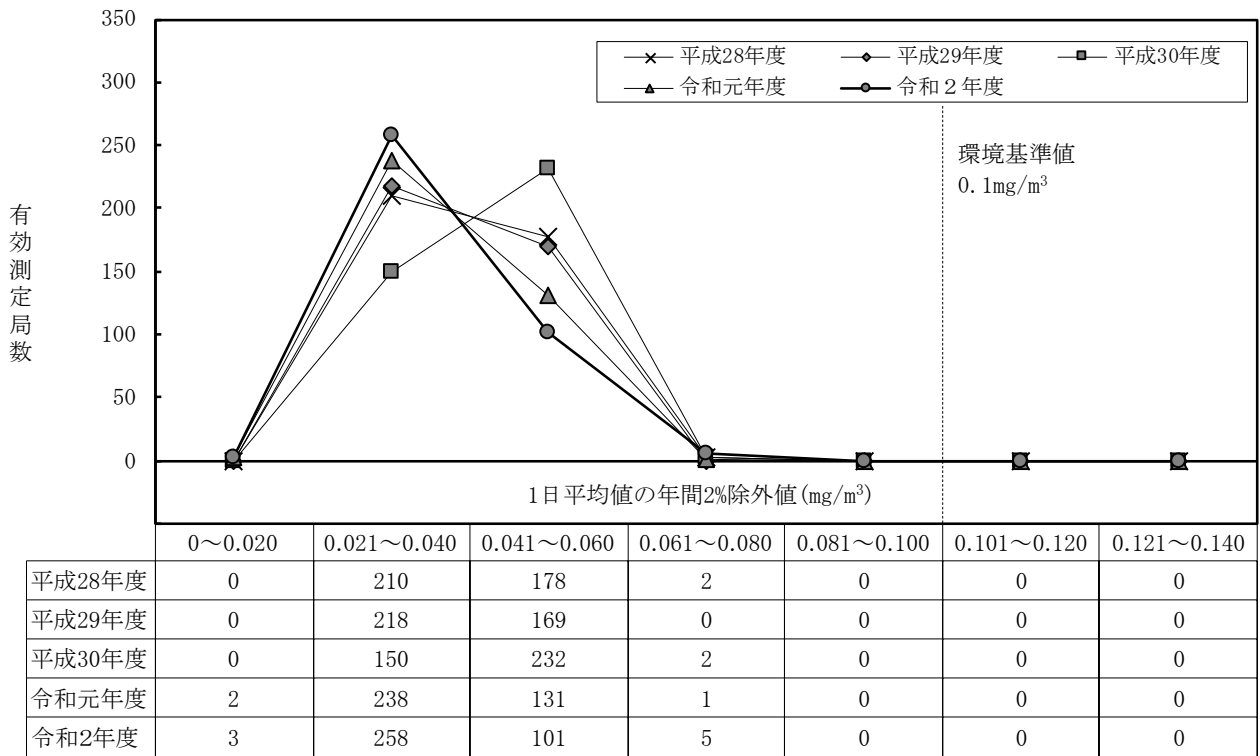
350
300
250
200
150
100
50
0

有効測定局数

平成28年度
平成29年度
平成30年度
令和元年度
令和２年度

環境基準値
0.1mg/m$^3$

1日平均値の年間2%除外値(mg/m$^3$)

| | 0～0.020 | 0.021～0.040 | 0.041～0.060 | 0.061～0.080 | 0.081～0.100 | 0.101～0.120 | 0.121～0.140 |
|---|---|---|---|---|---|---|---|
| 平成28年度 | 0 | 210 | 178 | 2 | 0 | 0 | 0 |
| 平成29年度 | 0 | 218 | 169 | 0 | 0 | 0 | 0 |
| 平成30年度 | 0 | 150 | 232 | 2 | 0 | 0 | 0 |
| 令和元年度 | 2 | 238 | 131 | 1 | 0 | 0 | 0 |
| 令和2年度 | 3 | 258 | 101 | 5 | 0 | 0 | 0 |